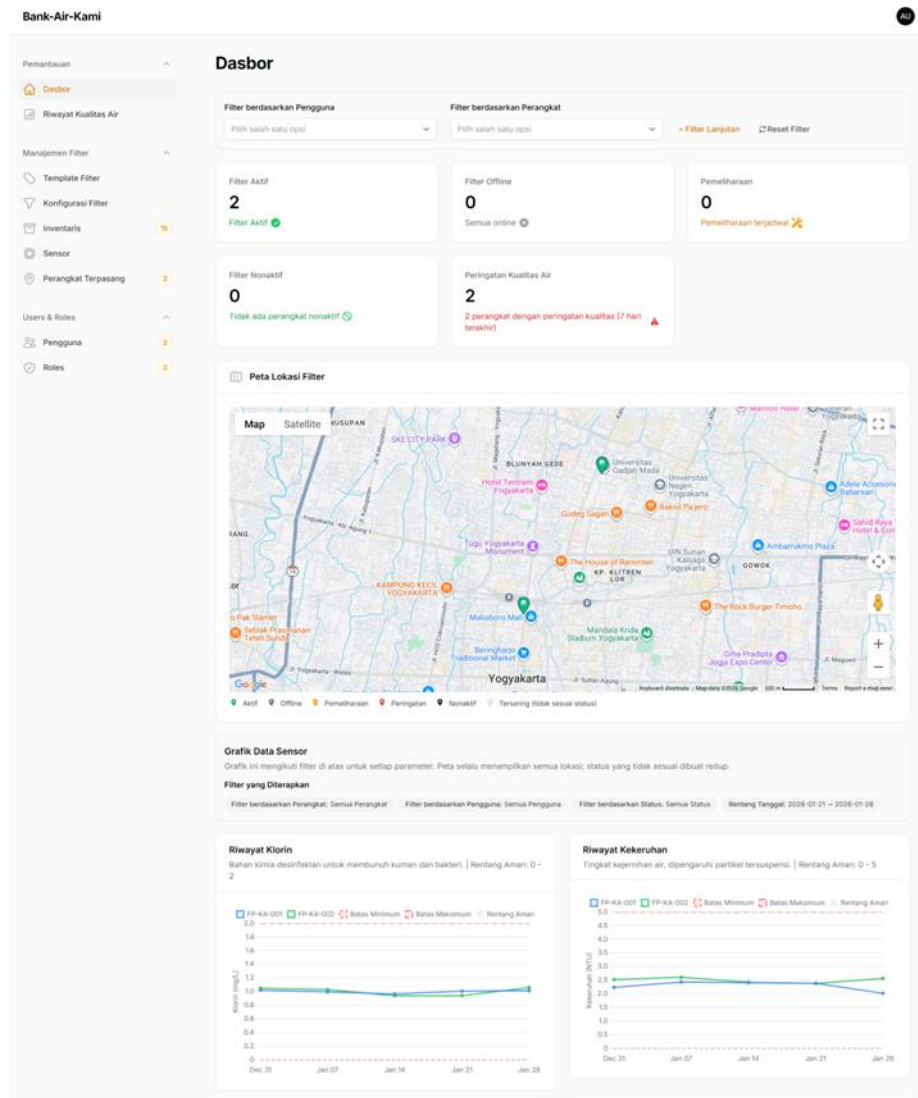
Bank-Air-Kami

AU

Pemantauan

Dasbor

Riwayat Kualitas Air

Manajemen Filter

Template Filter

Konfigurasi Filter

Inventaris 15

Sensor

Perangkat Terpasang 2

Users & Roles

Pengguna 2

Roles 2

Dasbor

Filter berdasarkan Pengguna

Pilih salah satu opsi

Filter berdasarkan Perangkat

Pilih salah satu opsi

Filter Lanjutan

Reset Filter

Filter Aktif

2

Filter Aktif

Filter Offline

0

Semua online

Pemeliharaan

0

Pemeliharaan terjadwal

Filter Nonaktif

0

Tidak ada perangkat nonaktif

Peringatan Kualitas Air

2

2 perangkat dengan peringatan kualitas (7 hari terakhir)

Peta Lokasi Filter

Map Satellite

SKE CITY PARK

BLUNYAH GEDE

Universitas Gadjah Mada

Hotel Tentrem Yogyakarta

Universitas Negeri Yogyakarta

Gudeg Sagan

Bakso Pajero

Tugu Yogyakarta Monument

The House of Raminten

KP. KLITREN LOR

UIN Sunan Kalijaga Yogyakarta

Ambarrukmo Plaza

GOWOK

KAMPUNG KECIL YOGYAKARTA

Malioboro Mall

The Rock Burger Timoho

Sebrak Prasmanan Teteh Sundi

Mandala Krida Stadium Yogyakarta

Beringharjo Traditional Market

Gita Pradipta Jogja Expo Center

Yogyakarta

Adele Accesories Babarsari

Sahid Raya Hotel & Con

Google

Keyboard shortcuts Map data ©2026 Google 500 m Terms Report a map error

Aktif Offline Pemeliharaan Peringatan Nonaktif Tersaring (tidak sesuai status)

Grafik Data Sensor

Grafik ini mengikuti filter di atas untuk setiap parameter. Peta selalu menampilkan semua lokasi; status yang tidak sesuai dibuat redup.

Filter yang Diterapkan

Filter berdasarkan Perangkat: Semua Perangkat

Filter berdasarkan Pengguna: Semua Pengguna

Filter berdasarkan Status: Semua Status

Rentang Tanggal: 2026-01-21 → 2026-01-28

Riwayat Klorin

Bahan kimia desinfeklan untuk membunuh kuman dan bakteri. | Rentang Aman: 0 - 2

FP-KA-001 FP-KA-002 Batas Minimum Batas Maksimum Rentang Aman

2.0 1.8 1.6 1.4 1.2 1.0 0.8 0.6 0.4 0.2 0

Klorin (mg/L)

Dec 31 Jan 07 Jan 14 Jan 21 Jan 28

Riwayat Kekeruhan

Tingkat kejernihan air, dipengaruhi partikel tersuspensi. | Rentang Aman: 0 - 5

FP-KA-001 FP-KA-002 Batas Minimum Batas Maksimum Rentang Aman

5.0 4.5 4.0 3.5 3.0 2.5 2.0 1.5 1.0 0.5 0

Kekeruhan (NTU)

Dec 31 Jan 07 Jan 14 Jan 21 Jan 28